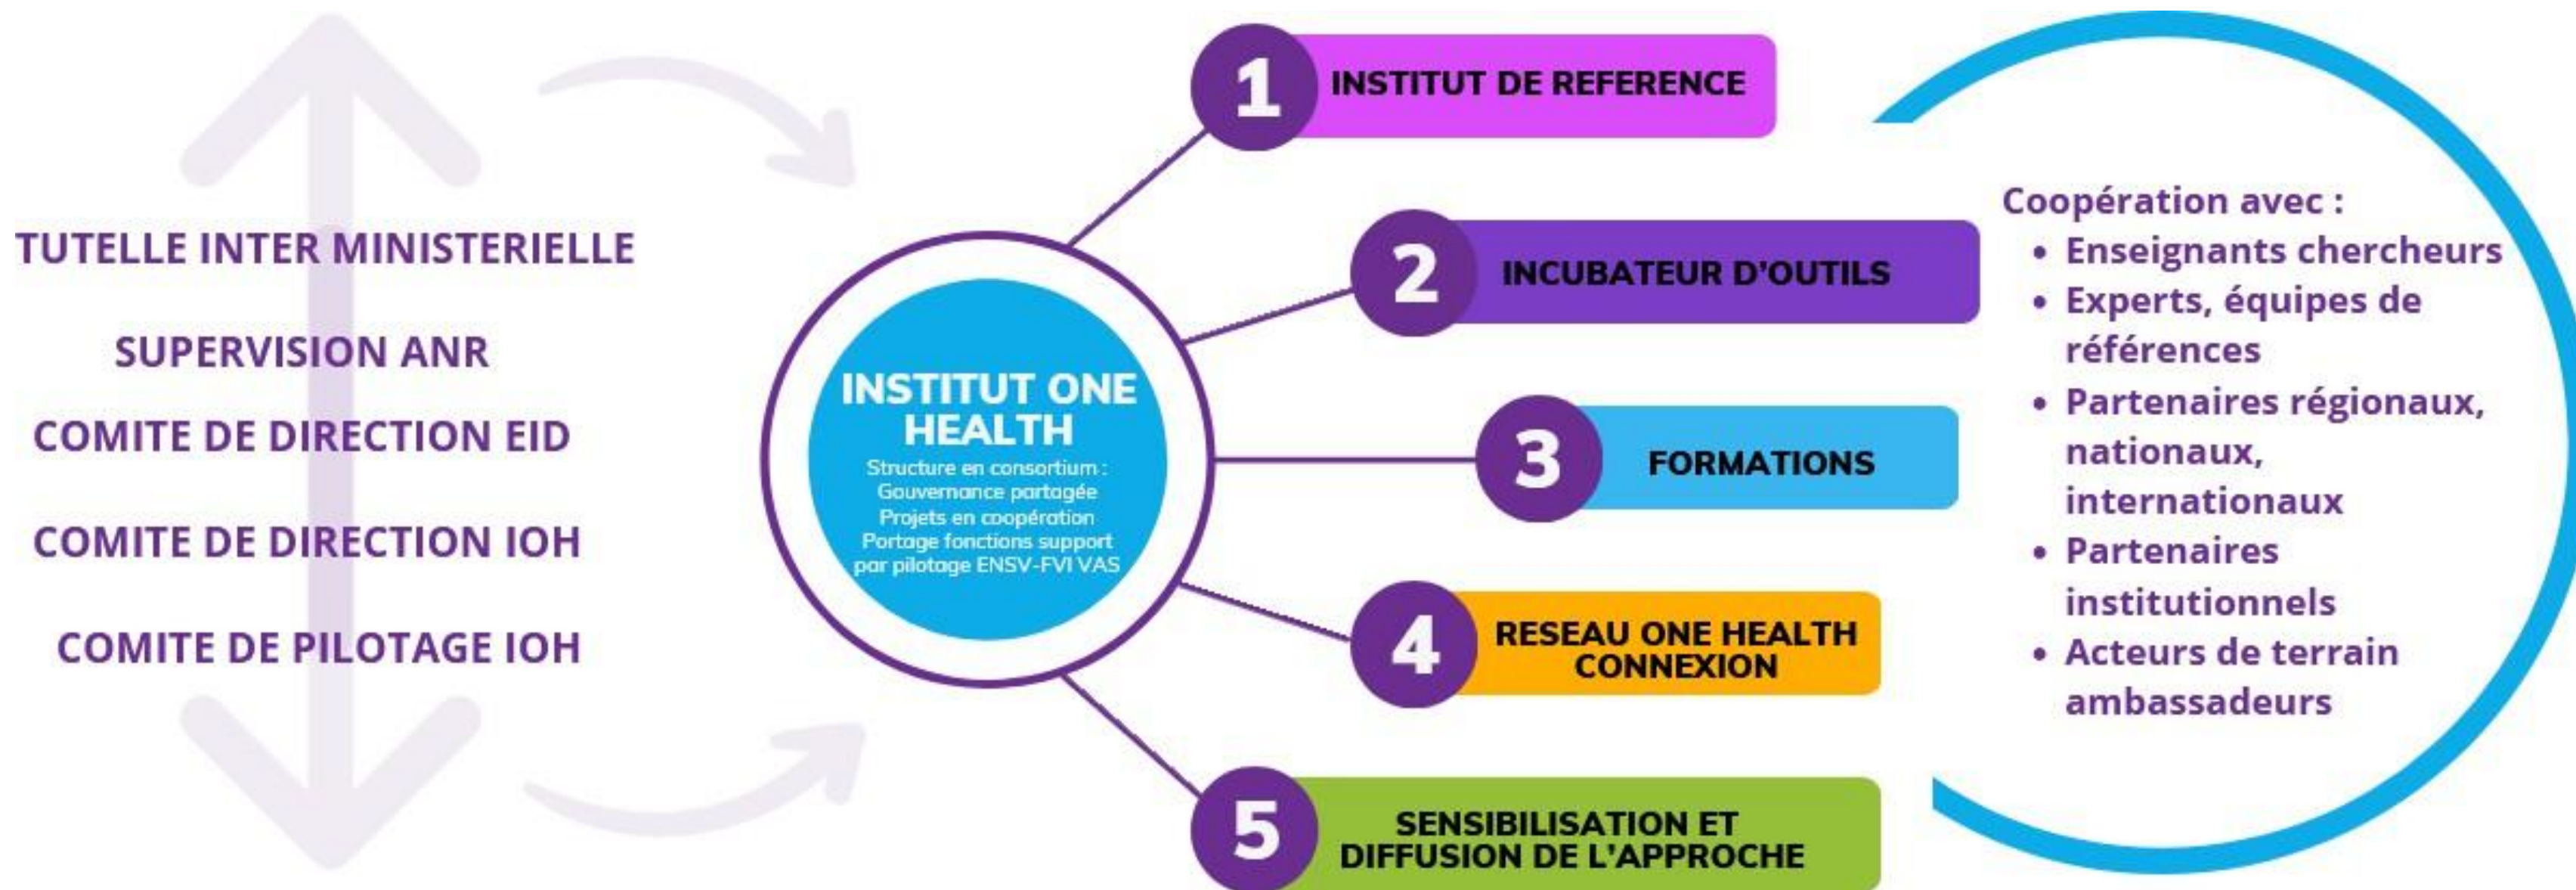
TUTELLE INTER MINISTERIELLE

SUPERVISION ANR

COMITE DE DIRECTION EID

COMITE DE DIRECTION IOH

COMITE DE PILOTAGE IOH

INSTITUT ONE HEALTH

Structure en consortium :
Gouvernance partagée
Projets en coopération
Portage fonctions support par pilotage ENSV-FVI VAS

1 INSTITUT DE REFERENCE

2 INCUBATEUR D'OUTILS

3 FORMATIONS

4 RESEAU ONE HEALTH CONNEXION

5 SENSIBILISATION ET DIFFUSION DE L'APPROCHE

Coopération avec :
- Enseignants chercheurs
- Experts, équipes de références
- Partenaires régionaux, nationaux, internationaux
- Partenaires institutionnels
- Acteurs de terrain ambassadeurs